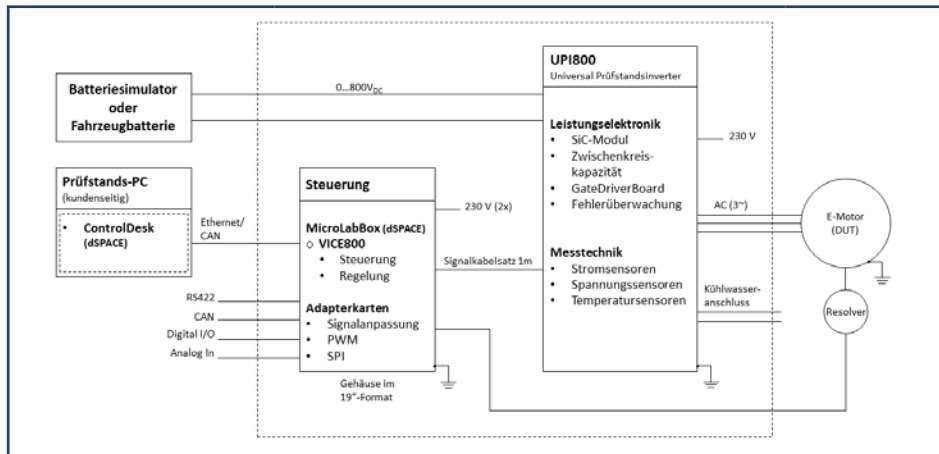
Batteriesimulator oder Fahrzeugbatterie

0...800V$_{DC}$

UPI800
Universal Prüfstandsinverter

Leistungselektronik
• SiC-Modul
• Zwischenkreiskapazität
• GateDriverBoard
• Fehlerüberwachung

230 V

AC (3~)

E-Motor (DUT)

Messtechnik
• Stromsensoren
• Spannungssensoren
• Temperatursensoren

Kühlwasseranschluss

Resolver

Prüfstands-PC
(kundenseitig)

• ControlDesk (dSPACE)

Ethernet/ CAN

Steuerung

230 V (2x)

MicroLabBox (dSPACE)
◇ VICE800
• Steuerung
• Regelung

Signalkabelsatz 1m

RS422
CAN
Digital I/O
Analog In

Adapterkarten
• Signalanpassung
• PWM
• SPI

Gehäuse im 19"-Format